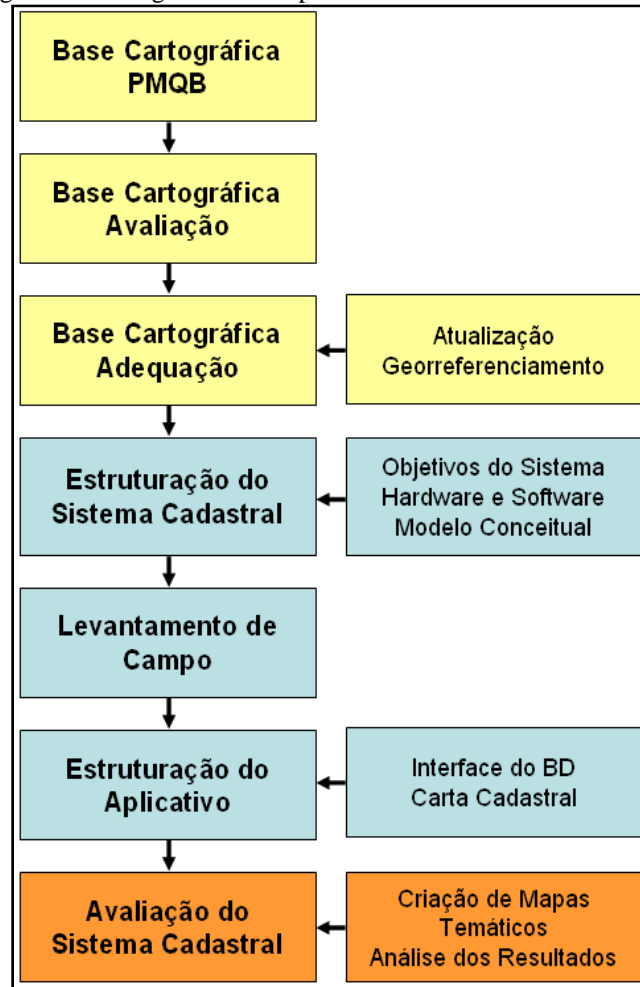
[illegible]

Base Cartográfica PMQB

Base Cartográfica Avaliação

Base Cartográfica Adequação

Atualização Georreferenciamento

Estruturação do Sistema Cadastral

Objetivos do Sistema Hardware e Software Modelo Conceitual

Levantamento de Campo

Estruturação do Aplicativo

Interface do BD Carta Cadastral

Avaliação do Sistema Cadastral

Criação de Mapas Temáticos Análise dos Resultados